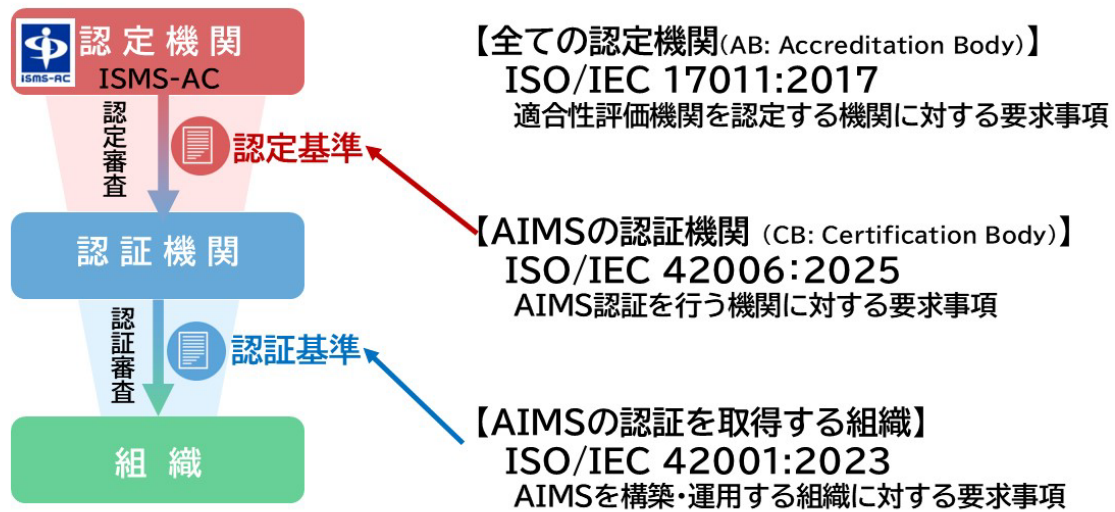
ISMS-AC
認定機関
ISMS-AC

認定審査

認定基準

認証機関

認証審査

認証基準

組織

【全ての認定機関(AB: Accreditation Body)】
ISO/IEC 17011:2017
適合性評価機関を認定する機関に対する要求事項

【AIMSの認証機関 (CB: Certification Body)】
ISO/IEC 42006:2025
AIMS認証を行う機関に対する要求事項

【AIMSの認証を取得する組織】
ISO/IEC 42001:2023
AIMSを構築・運用する組織に対する要求事項